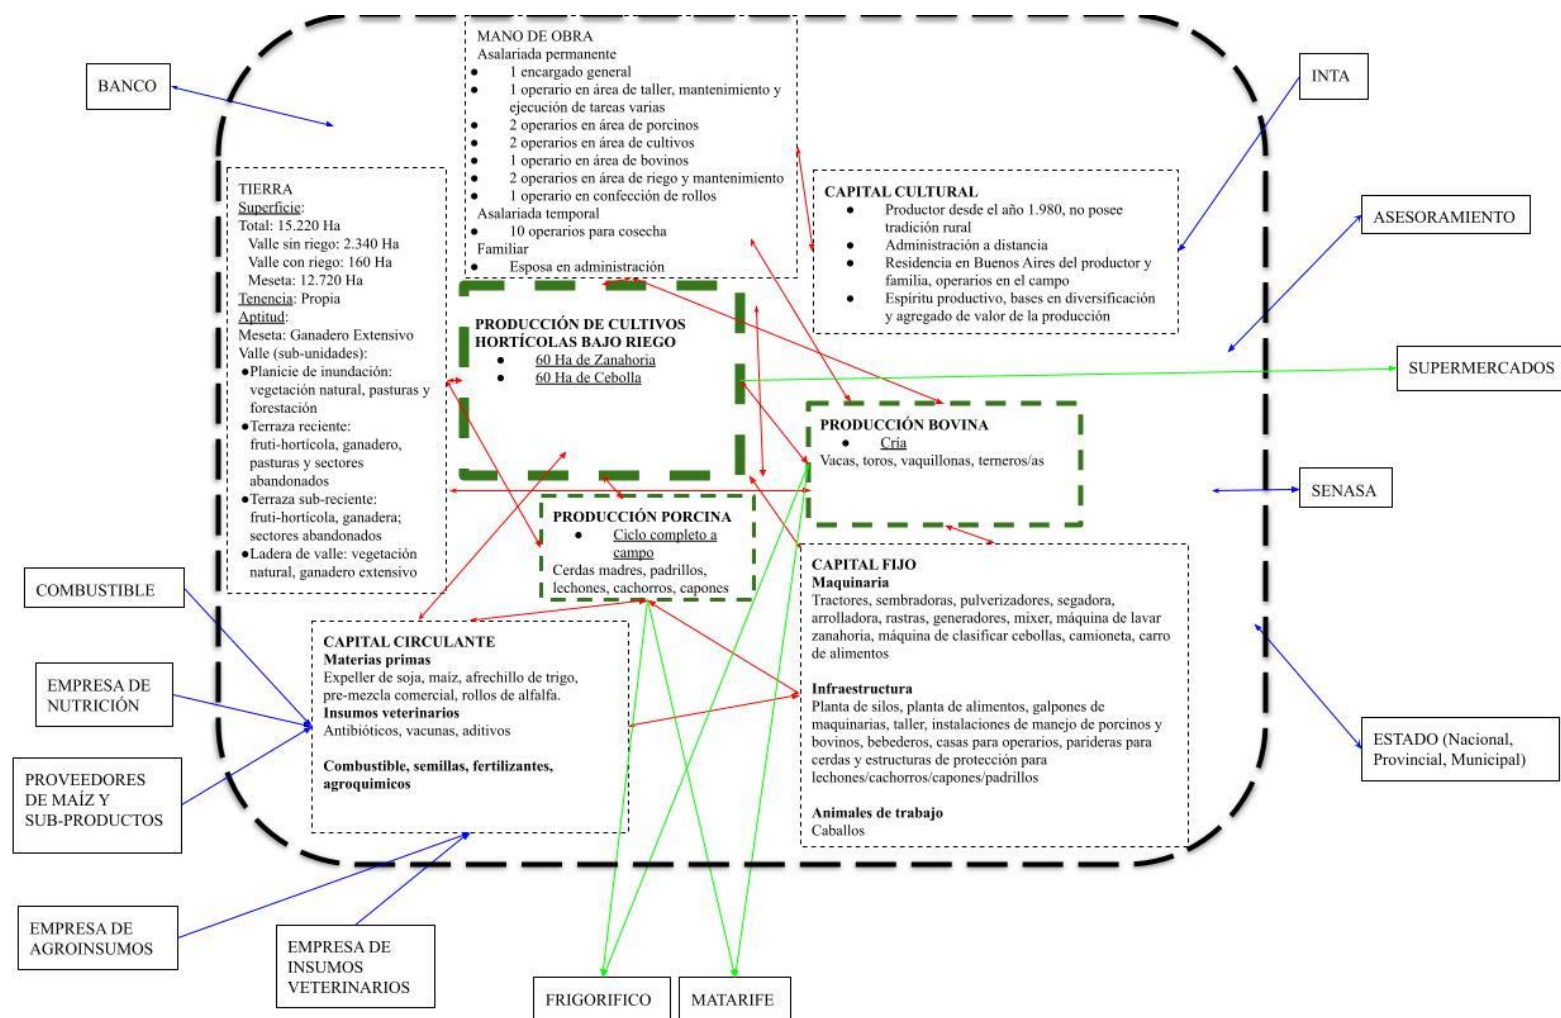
BANCO

MANO DE OBRA
Asalariada permanente
- 1 encargado general
- 1 operario en área de taller, mantenimiento y ejecución de tareas varias
- 2 operarios en área de porcinos
- 2 operarios en área de cultivos
- 1 operario en área de bovinos
- 2 operarios en área de riego y mantenimiento
- 1 operario en confección de rollos
Asalariada temporal
- 10 operarios para cosecha
Familiar
- Esposa en administración

INTA

TIERRA
Superficie:
Total: 15.220 Ha
Valle sin riego: 2.340 Ha
Valle con riego: 160 Ha
Meseta: 12.720 Ha
Tenencia: Propia
Aptitud:
Meseta: Ganadero Extensivo
Valle (sub-unidades):
- Planicie de inundación: vegetación natural, pasturas y forestación
- Terraza reciente: fruti-hortícola, ganadero, pasturas y sectores abandonados
- Terraza sub-reciente: fruti-hortícola, ganadera; sectores abandonados
- Ladera de valle: vegetación natural, ganadero extensivo

CAPITAL CULTURAL
- Productor desde el año 1.980, no posee tradición rural
- Administración a distancia
- Residencia en Buenos Aires del productor y familia, operarios en el campo
- Espíritu productivo, bases en diversificación y agregado de valor de la producción

ASESORAMIENTO

PRODUCCIÓN DE CULTIVOS HORTÍCOLAS BAJO RIEGO
- 60 Ha de Zanahoria
- 60 Ha de Cebolla

SUPERMERCADOS

PRODUCCIÓN BOVINA
- Cria
Vacas, toros, vaquillonas, terneros/as

SENASA

PRODUCCIÓN PORCINA
- Ciclo completo a campo
Cerdas madres, padrillos, lechones, cachorros, capones

COMBUSTIBLE

CAPITAL FIJO
Maquinaria
Tractores, sembradoras, pulverizadores, segadora, arrolladora, rastras, generadores, mixer, máquina de lavar zanahoria, máquina de clasificar cebollas, camioneta, carro de alimentos

Infraestructura
Planta de silos, planta de alimentos, galpones de maquinarias, taller, instalaciones de manejo de porcinos y bovinos, bebederos, casas para operarios, parideras para cerdas y estructuras de protección para lechones/cachorros/capones/padrillos

Animales de trabajo
Caballos

CAPITAL CIRCULANTE
Materias primas
Expeller de soja, maíz, afrechillo de trigo, pre-mezcla comercial, rollos de alfalfa.
Insumos veterinarios
Antibióticos, vacunas, aditivos

Combustible, semillas, fertilizantes, agroquimicos

EMPRESA DE NUTRICIÓN

PROVEEDORES DE MAÍZ Y SUB-PRODUCTOS

ESTADO (Nacional, Provincial, Municipal)

EMPRESA DE AGROINSUMOS

EMPRESA DE INSUMOS VETERINARIOS

FRIGORIFICO

MATARIFE